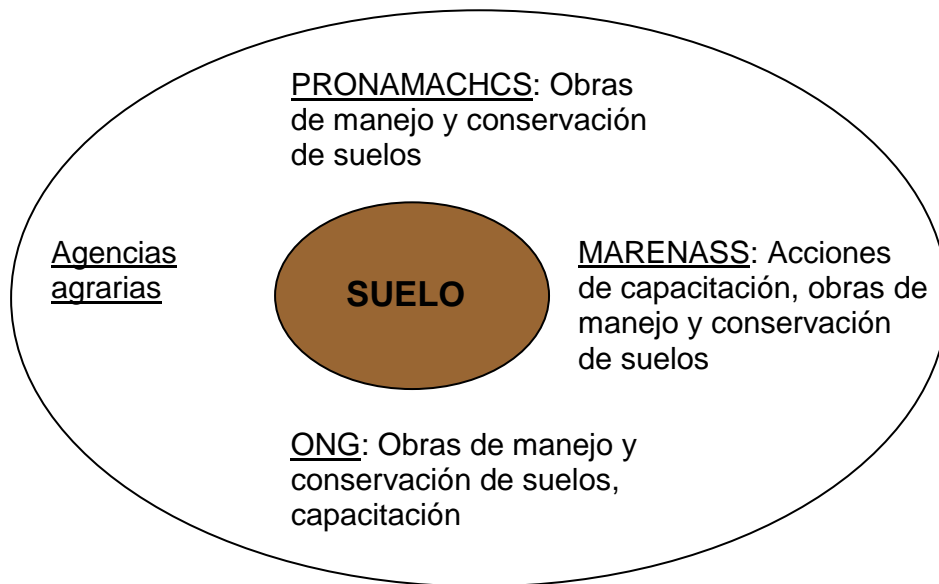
PRONAMACHCS: Obras de manejo y conservación de suelos

Agencias agrarias

SUELO

MARENASS: Acciones de capacitación, obras de manejo y conservación de suelos

ONG: Obras de manejo y conservación de suelos, capacitación